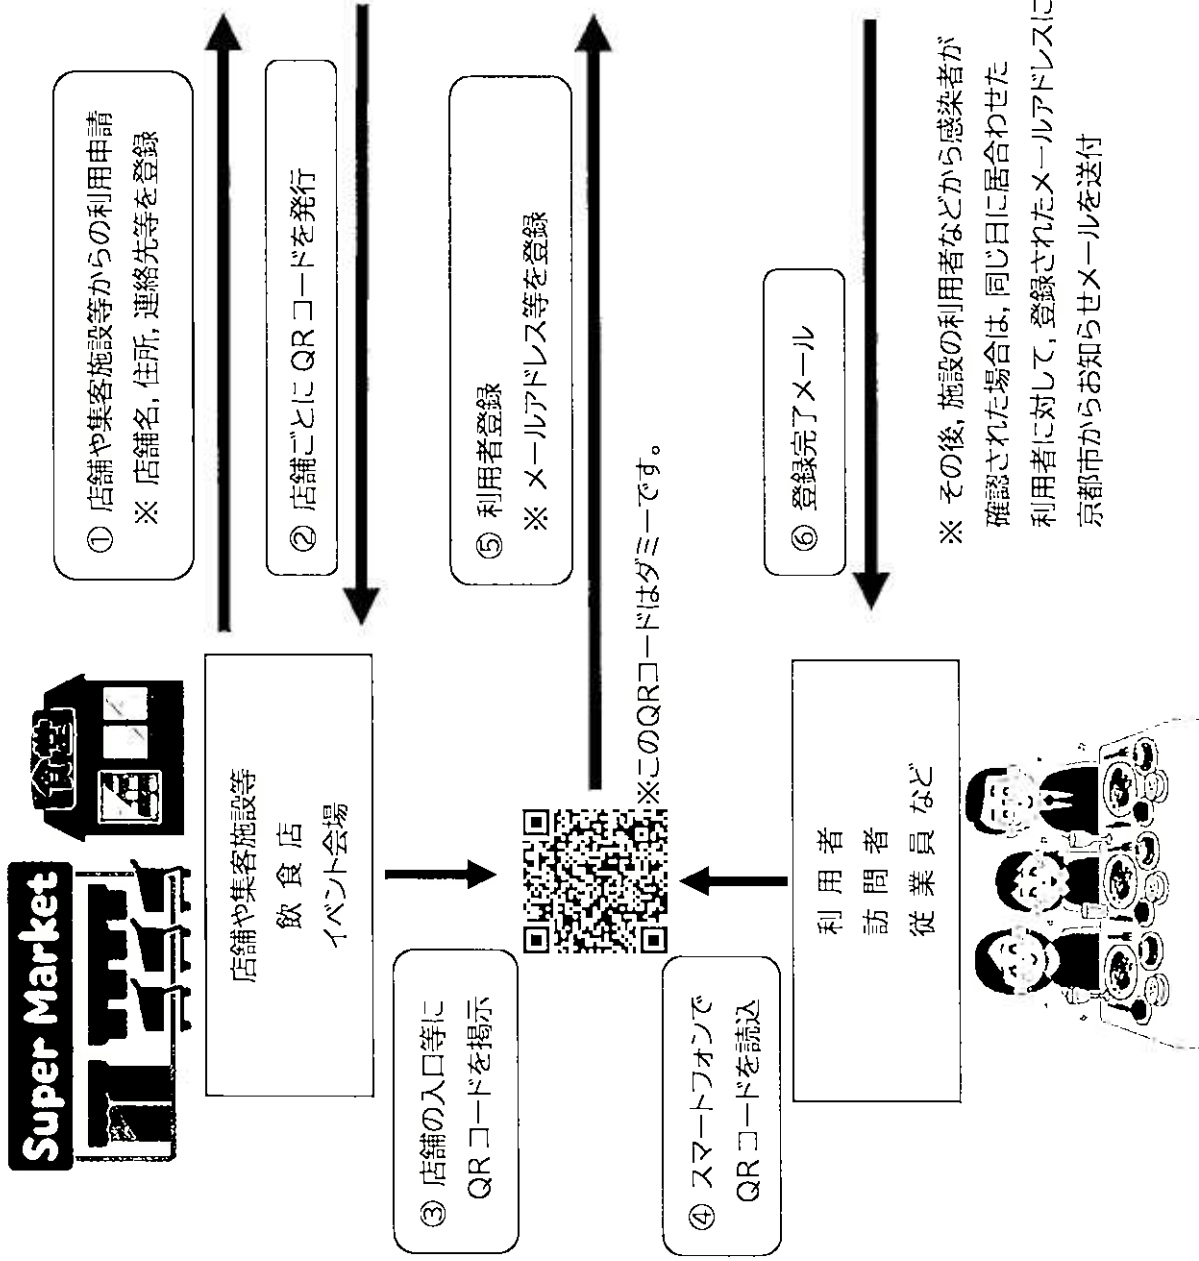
Super Market

食堂

店舗や集客施設等
飲食店
イベント会場

① 店舗や集客施設等からの利用申請
※ 店舗名，住所，連絡先等を登録

② 店舗ごとに QR コードを発行

③ 店舗の入口等に QR コードを掲示

※このQRコードはダミーです。

④ スマートフォンで QR コードを読込

⑤ 利用者登録
※ メールアドレス等を登録

⑥ 登録完了メール

利用者
訪問者
従業員 など

※ その後，施設の利用者などから感染者が確認された場合は，同じ日に居合わせた利用者に対して，登録されたメールアドレスに京都市からお知らせメールを送付